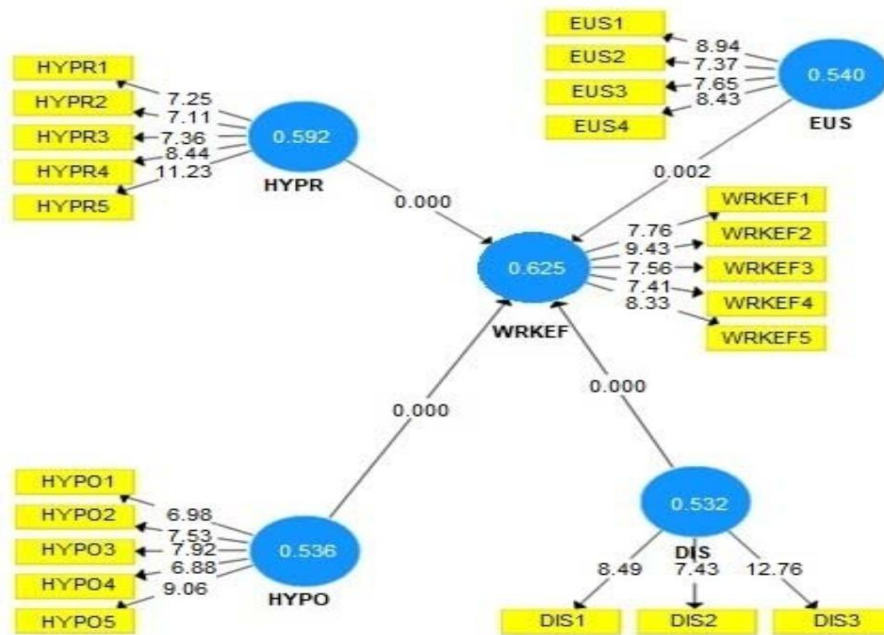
EUS1
EUS2
EUS3
EUS4
8.94
7.37
7.65
8.43
0.540
EUS

HYPR1
HYPR2
HYPR3
HYPR4
HYPR5
7.25
7.11
7.36
8.44
11.23
0.592
HYPR

0.000
0.002

WRKEF1
WRKEF2
WRKEF3
WRKEF4
WRKEF5
7.76
9.43
7.56
7.41
8.33
0.625
WRKEF

0.000
0.000

HYPO1
HYPO2
HYPO3
HYPO4
HYPO5
6.98
7.53
7.92
6.88
9.06
0.536
HYPO

0.532
DIS
8.49
7.43
12.76
DIS1
DIS2
DIS3